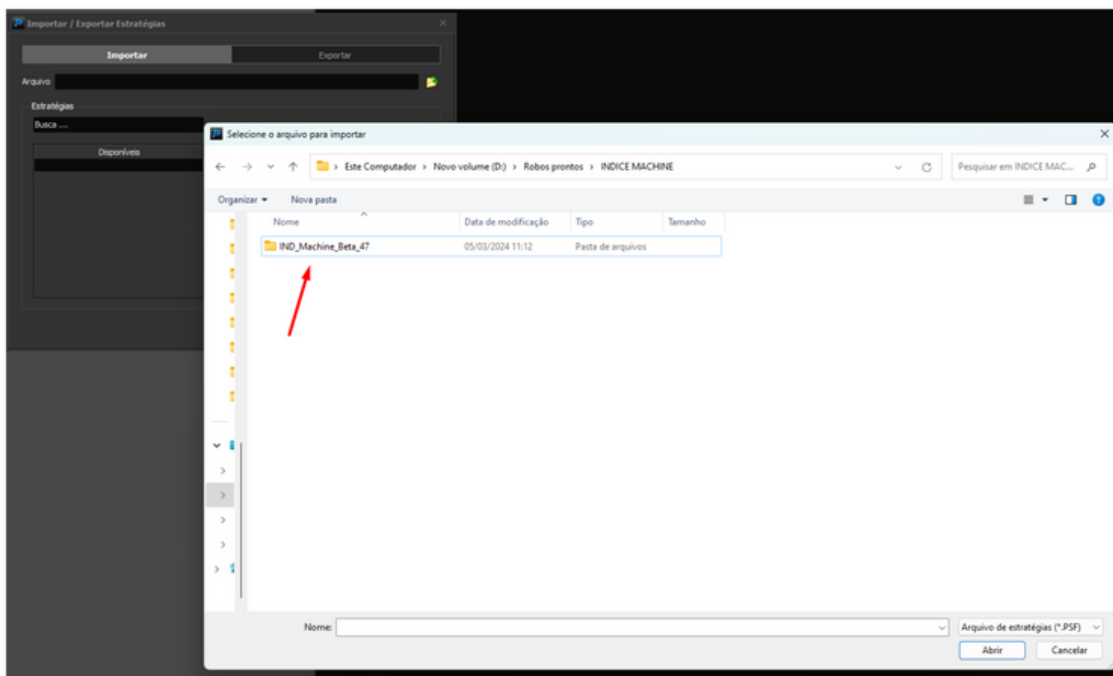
Importar / Exportar Estratégias
×
Importar
Exportar
Arquivo
Estratégias
Busca ....
Disponíveis

Selecione o arquivo para importar
×
Este Computador › Novo volume (D:) › Robos prontos › INDICE MACHINE
Pesquisar em INDICE MAC...
Organizar ▾
Nova pasta
Nome
Data de modificação
Tipo
Tamanho
IND_Machine_Beta_47
05/03/2024 11:12
Pasta de arquivos
Nome:
Arquivo de estratégias (*.PSF)
Abrir
Cancelar